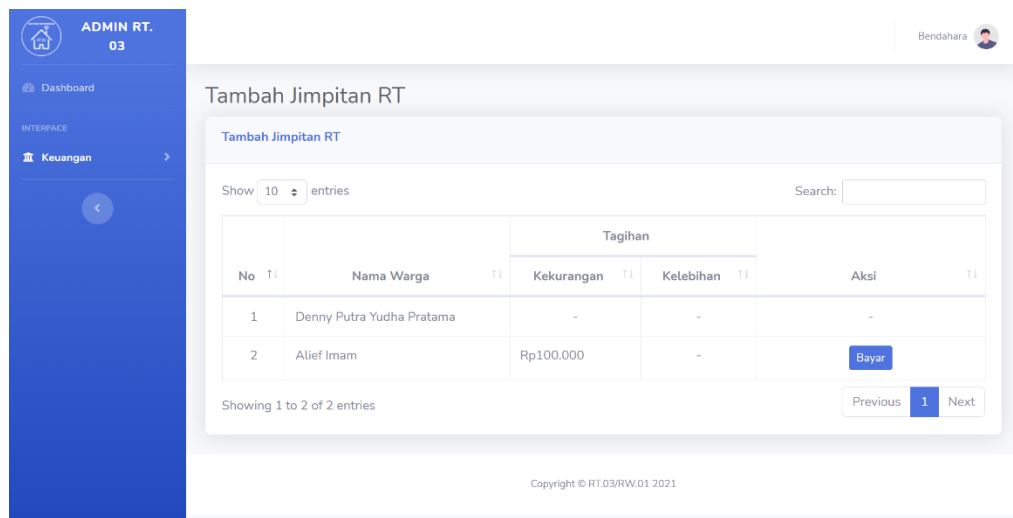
ADMIN RT. 03

Dashboard

INTERFACE

Keuangan

Bendahara

Tambah Jimpitan RT

Tambah Jimpitan RT

Show 10 entries

Search:

| No | Nama Warga | Tagihan Kekurangan | Tagihan Kelebihan | Aksi |
|---|---|---|---|---|
| 1 | Denny Putra Yudha Pratama | - | - | - |
| 2 | Alief Imam | Rp100.000 | - | Bayar |

Showing 1 to 2 of 2 entries

Previous 1 Next

Copyright © RT.03/RW.01 2021